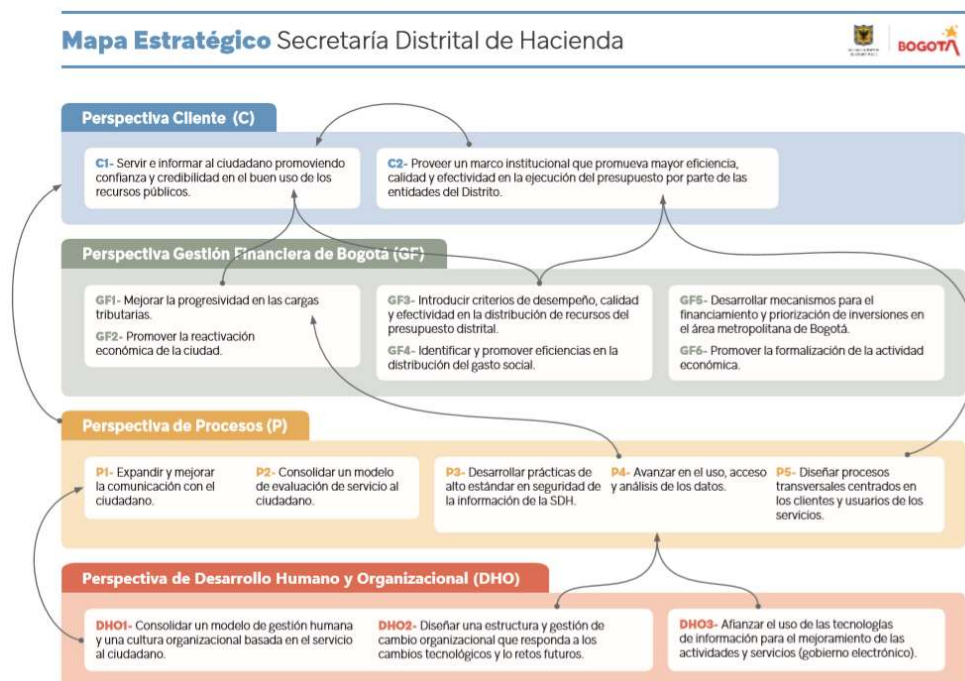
Mapa Estratégico Secretaría Distrital de Hacienda

BOGOTÁ

Perspectiva Cliente (C)

C1- Servir e informar al ciudadano promoviendo confianza y credibilidad en el buen uso de los recursos públicos.

C2- Proveer un marco institucional que promueva mayor eficiencia, calidad y efectividad en la ejecución del presupuesto por parte de las entidades del Distrito.

Perspectiva Gestión Financiera de Bogotá (GF)

GF1- Mejorar la progresividad en las cargas tributarias.

GF2- Promover la reactivación económica de la ciudad.

GF3- Introducir criterios de desempeño, calidad y efectividad en la distribución de recursos del presupuesto distrital.

GF4- Identificar y promover eficiencias en la distribución del gasto social.

GF5- Desarrollar mecanismos para el financiamiento y priorización de inversiones en el área metropolitana de Bogotá.

GF6- Promover la formalización de la actividad económica.

Perspectiva de Procesos (P)

P1- Expandir y mejorar la comunicación con el ciudadano.

P2- Consolidar un modelo de evaluación de servicio al ciudadano.

P3- Desarrollar prácticas de alto estándar en seguridad de la información de la SDH.

P4- Avanzar en el uso, acceso y análisis de los datos.

P5- Diseñar procesos transversales centrados en los clientes y usuarios de los servicios.

Perspectiva de Desarrollo Humano y Organizacional (DHO)

DHO1- Consolidar un modelo de gestión humana y una cultura organizacional basada en el servicio al ciudadano.

DHO2- Diseñar una estructura y gestión de cambio organizacional que responda a los cambios tecnológicos y lo retos futuros.

DHO3- Afianzar el uso de las tecnologías de información para el mejoramiento de las actividades y servicios (gobierno electrónico).